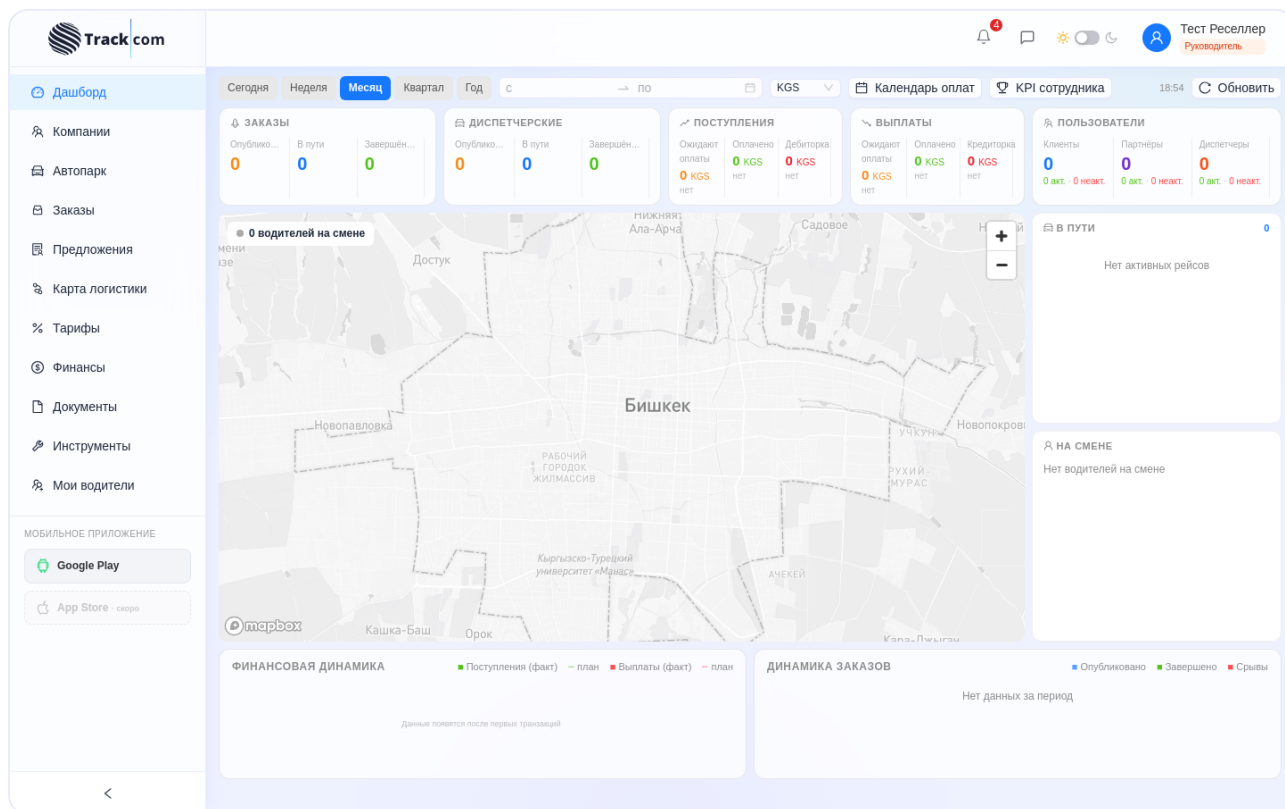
Track com

4

Тест Реселлер
Руководитель

Дашборд
Компании
Автопарк
Заказы
Предложения
Карта логистики
Тарифы
Финансы
Документы
Инструменты
Мои водители

МОБИЛЬНОЕ ПРИЛОЖЕНИЕ
Google Play
App Store · скоро

Сегодня Неделя Месяц Квартал Год с → по KGS Календарь оплат KPI сотрудника 18:54 Обновить

ЗАКАЗЫ
Опублико... 0 | В пути 0 | Завершён... 0

ДИСПЕТЧЕРСКИЕ
Опублико... 0 | В пути 0 | Завершён... 0

ПОСТУПЛЕНИЯ
Ожидают оплаты 0 KGS нет | Оплачено 0 KGS нет | Дебиторка 0 KGS нет

ВЫПЛАТЫ
Ожидают оплаты 0 KGS нет | Оплачено 0 KGS нет | Кредиторка 0 KGS нет

ПОЛЬЗОВАТЕЛИ
Клиенты 0 0 акт. · 0 неакт. | Партнёры 0 0 акт. · 0 неакт. | Диспетчеры 0 0 акт. · 0 неакт.

0 водителей на смене

Нижняя Ала-Арча Садовое Достук Бишкек Новопавловка Новопокров Учкун Рабочий городок Жилмассив Рухий-Мурас Кыргызско-Турецкий университет «Манас» Ачекей Кашка-Баш Орок Кара-Джыгач mapbox

+
−

В ПУТИ 0
Нет активных рейсов

НА СМЕНЕ
Нет водителей на смене

ФИНАНСОВАЯ ДИНАМИКА
Поступления (факт) план Выплаты (факт) план
Данные появятся после первых транзакций

ДИНАМИКА ЗАКАЗОВ
Опубликовано Завершено Срывы
Нет данных за период

<